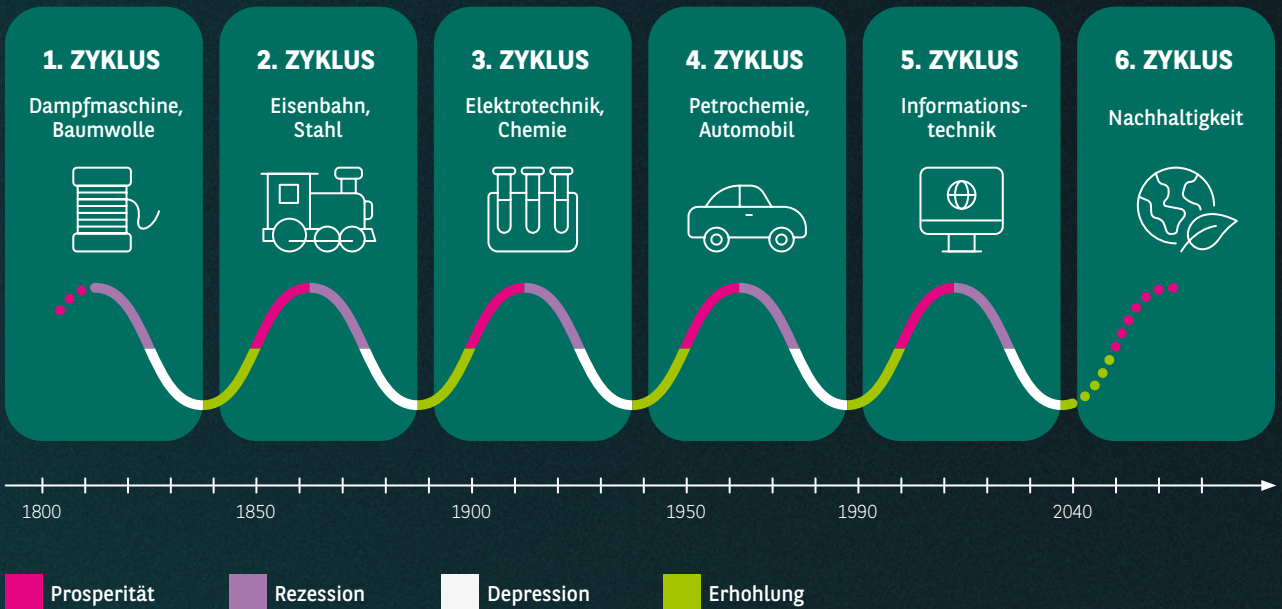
1. ZYKLUS
Dampfmaschine, Baumwolle

2. ZYKLUS
Eisenbahn, Stahl

3. ZYKLUS
Elektrotechnik, Chemie

4. ZYKLUS
Petrochemie, Automobil

5. ZYKLUS
Informationstechnik

6. ZYKLUS
Nachhaltigkeit

1800
1850
1900
1950
1990
2040

Prosperität
Rezession
Depression
Erhohlung